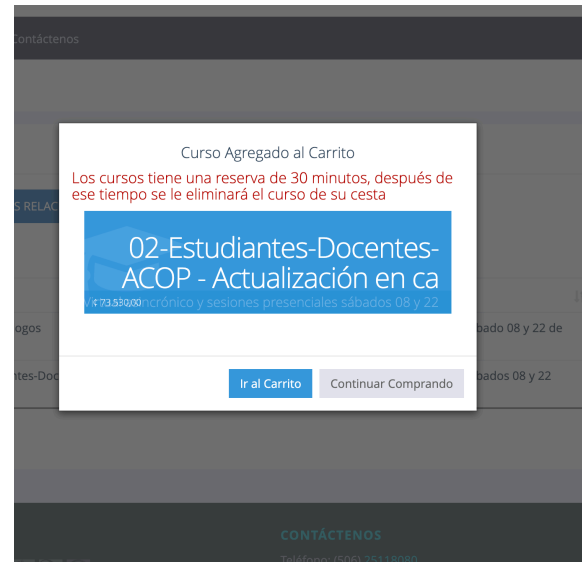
Contáctenos

S RELAC

ogos

ntes-Doc

Curso Agregado al Carrito

Los cursos tiene una reserva de 30 minutos, después de ese tiempo se le eliminará el curso de su cesta

02-Estudiantes-Docentes-ACOP - Actualización en ca

₡ 73.530,00

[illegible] ncrónico y sesiones presenciales sábados 08 y 22

bado 08 y 22 de

bados 08 y 22

Ir al Carrito

Continuar Comprando

CONTÁCTENOS

Teléfono: (506) 25118080